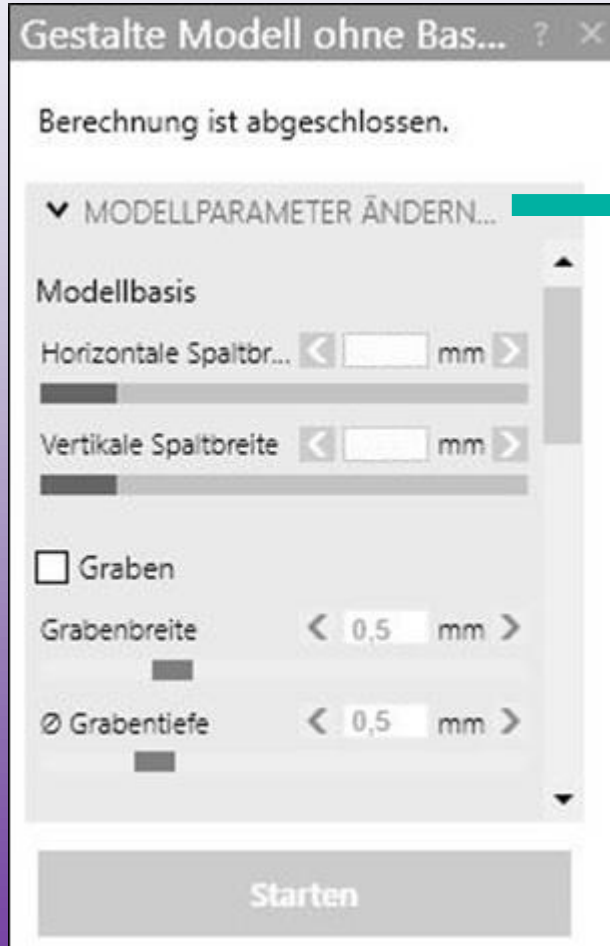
Gestalte Modell ohne Bas... ? ×

Berechnung ist abgeschlossen.

MODELLPARAMETER ÄNDERN...

Modellbasis

Horizontale Spaltbr... < mm >

Vertikale Spaltbreite < mm >

Graben

Grabenbreite < 0,5 mm >

Ø Grabentiefe < 0,5 mm >

Starten